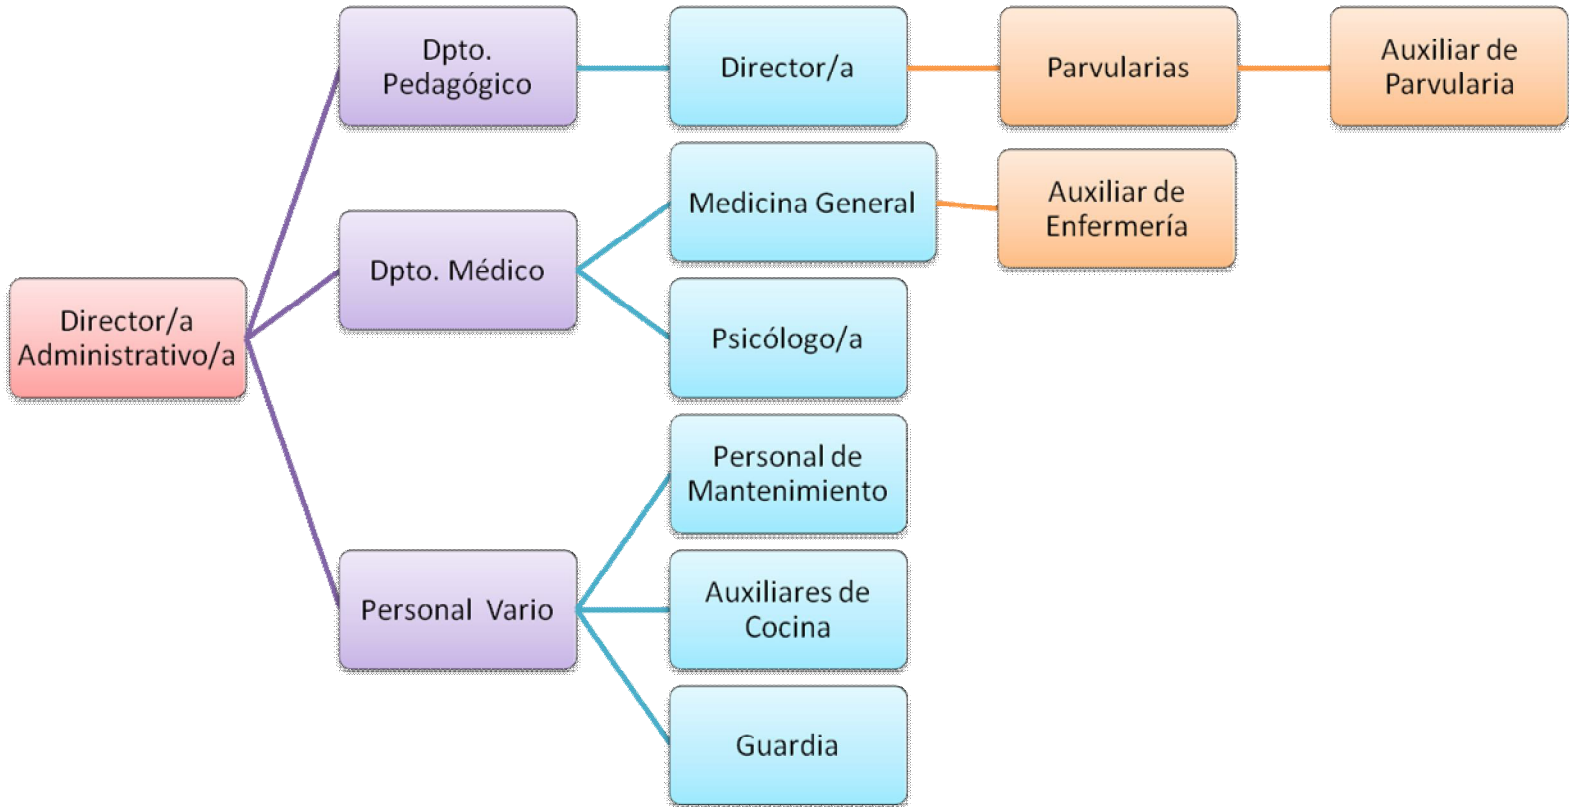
Director/a Administrativo/a

Dpto. Pedagógico

Director/a

Parvularias

Auxiliar de Parvularia

Dpto. Médico

Medicina General

Auxiliar de Enfermería

Psicólogo/a

Personal Vario

Personal de Mantenimiento

Auxiliares de Cocina

Guardia